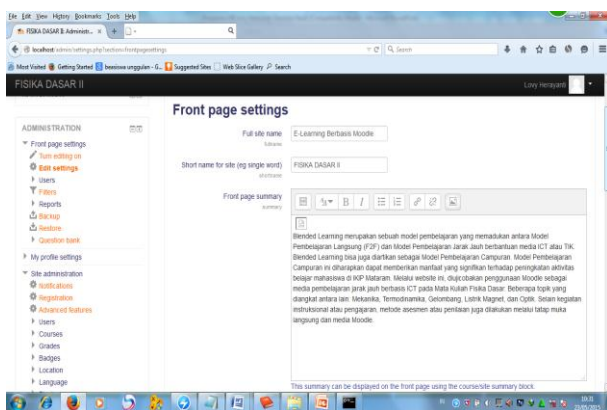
File Edit View History Bookmarks Tools Help

FISIKA DASAR II: Administr... ×

localhost/admin/settings.php?section=frontpagesettings

Search

Most Visited Getting Started beasiswa unggulan - G... Suggested Sites Web Slice Gallery Search

FISIKA DASAR II

Lovy Herayanti

ADMINISTRATION

Front page settings
Turn editing on
Edit settings
Users
Filters
Reports
Backup
Restore
Question bank

My profile settings

Site administration
Notifications
Registration
Advanced features
Users
Courses
Grades
Badges
Location
Language

Front page settings

Full site name
fullname
E-Learning Berbasis Moodle

Short name for site (eg single word)
shortname
FISIKA DASAR II

Front page summary
summary

Blended Learning merupakan sebuah model pembelajaran yang memadukan antara Model Pembelajaran Langsung (F2F) dan Model Pembelajaran Jarak Jauh berbantuan media ICT atau TIK. Blended Learning bisa juga diartikan sebagai Model Pembelajaran Campuran. Model Pembelajaran Campuran ini diharapkan dapat memberikan manfaat yang signifikan terhadap peningkatan aktivitas belajar mahasiswa di IKIP Mataram. Melalui website ini, diujicobakan penggunaan Moodle sebagai media pembelajaran jarak jauh berbasis ICT pada Mata Kuliah Fisika Dasar. Beberapa topik yang diangkat antara lain: Mekanika, Termodinamika, Gelombang, Listrik Magnet, dan Optik. Selain kegiatan instruksional atau pengajaran, metode asesmen atau penilaian juga dilakukan melalui tatap muka langsung dan media Moodle.

This summary can be displayed on the front page using the course/site summary block.

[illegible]
23/05/2015